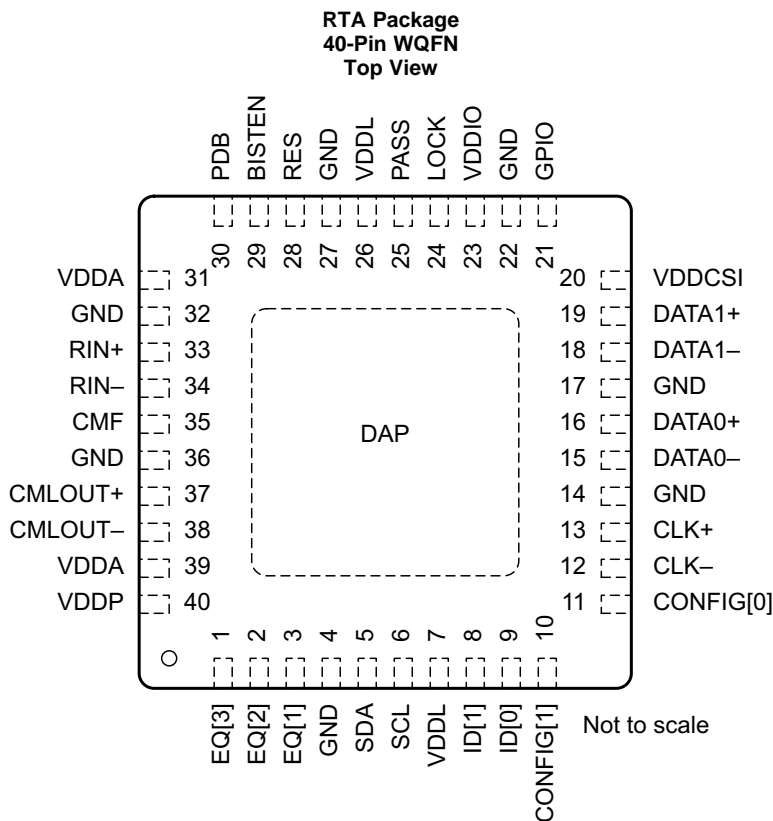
RTA Package
40-Pin WQFN
Top View

PDB BISTEN RES GND VDDL PASS LOCK VDDIO GND GPIO

30 29 28 27 26 25 24 23 22 21

VDDA 31
GND 32
RIN+ 33
RIN– 34
CMF 35
GND 36
CMLOUT+ 37
CMLOUT– 38
VDDA 39
VDDP 40

20 VDDCSI
19 DATA1+
18 DATA1–
17 GND
16 DATA0+
15 DATA0–
14 GND
13 CLK+
12 CLK–
11 CONFIG[0]

DAP

1 2 3 4 5 6 7 8 9 10

EQ[3] EQ[2] EQ[1] GND SDA SCL VDDL ID[1] ID[0] CONFIG[1]

Not to scale